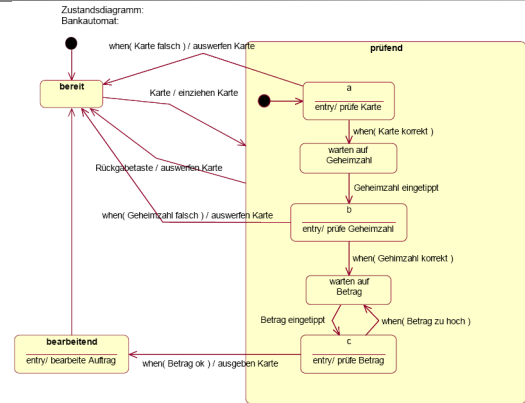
Zustandsdiagramm:
Bankautomat:

when( Karte falsch ) / auswerfen Karte

bereit

Karte / einziehen Karte

prüfend

a

entry/ prüfe Karte

when( Karte korrekt )

warten auf Geheimzahl

Rückgabetaste / auswerfen Karte

Geheimzahl eingetippt

when( Geheimzahl falsch ) / auswerfen Karte

b

entry/ prüfe Geheimzahl

when( Gehimzahl korrekt )

warten auf Betrag

Betrag eingetippt

when( Betrag zu hoch )

bearbeitend

entry/ bearbeite Auftrag

when( Betrag ok ) / ausgeben Karte

c

entry/ prüfe Betrag